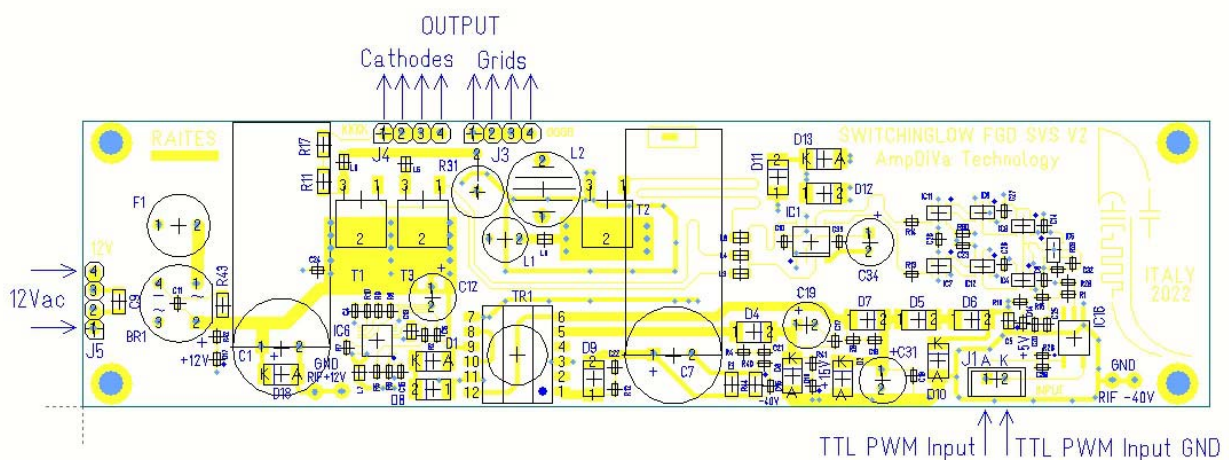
OUTPUT
Cathodes Grids

1 2 3 4 1 2 3 4

RAITES
R17
R11
J4
R31
J3
L2
D13
D11
D12
SWITCHINGLOW FGD SVS V2
AmpDiVa Technology
F1
12V
12Vac
C9
BR1
J5
R43
T1
T3
C12
L1
T2
IC1
C34
ITALY
2022
C1
+12V
D18
IC6
GND
RIF +12V
D1
D8
TR1
7
8
9
10
11
12
6
5
4
3
2
1
D9
C7
C19
D4
D7
D5
D6
IC16
C31
D10
J1 A K
GND
RIF -40V
+15V
-40V
+5V
INPUT
TTL PWM Input
TTL PWM Input GND